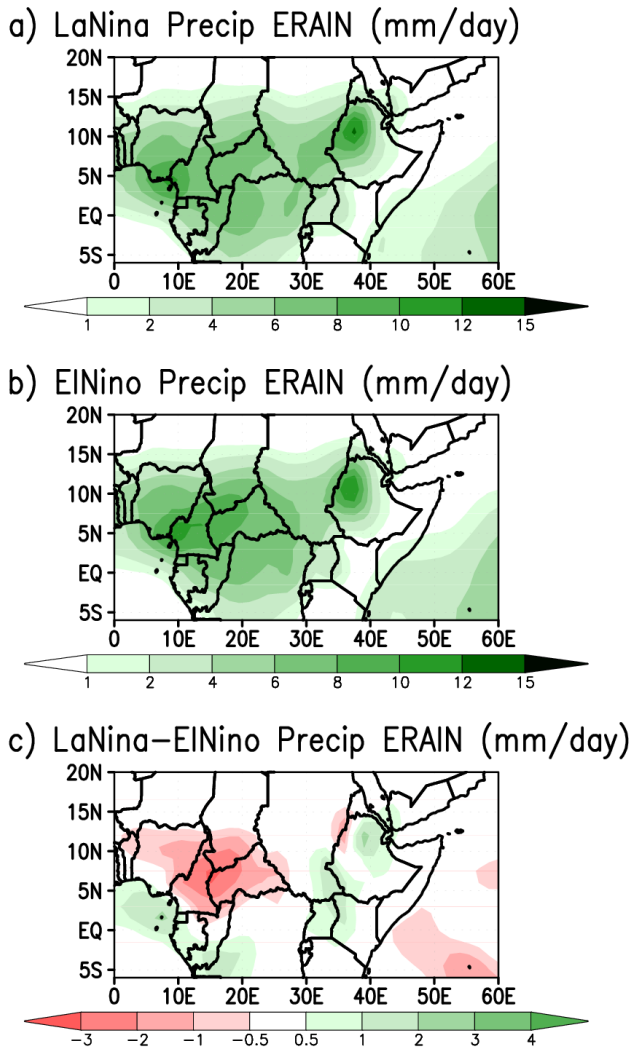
a) LaNina Precip ERAIN (mm/day)

20N
15N
10N
5N
EQ
5S
0 10E 20E 30E 40E 50E 60E

1 2 4 6 8 10 12 15

b) ElNino Precip ERAIN (mm/day)

20N
15N
10N
5N
EQ
5S
0 10E 20E 30E 40E 50E 60E

1 2 4 6 8 10 12 15

c) LaNina–ElNino Precip ERAIN (mm/day)

20N
15N
10N
5N
EQ
5S
0 10E 20E 30E 40E 50E 60E

−3 −2 −1 −0.5 0.5 1 2 3 4